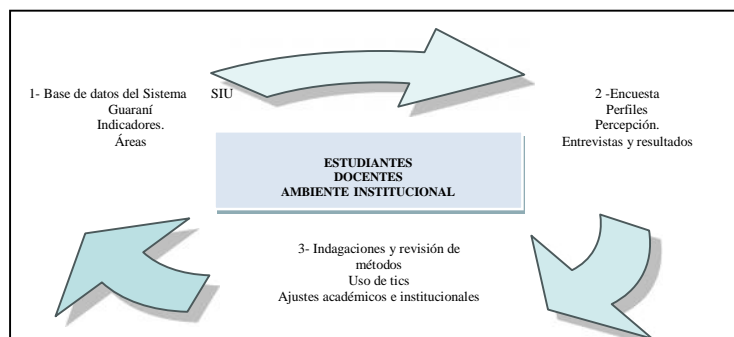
1- Base de datos del Sistema SIU Guaraní Indicadores. Áreas

2 -Encuesta Perfiles Percepción. Entrevistas y resultados

ESTUDIANTES
DOCENTES
AMBIENTE INSTITUCIONAL

3- Indagaciones y revisión de métodos
Uso de tics
Ajustes académicos e institucionales